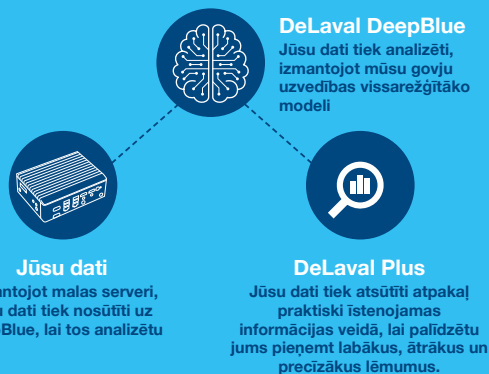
DeLaval DeepBlue
Jūsu dati tiek analizēti, izmantojot mūsu govju uzvedības vissarežģītāko modeli

Jūsu dati
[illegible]antojot malas serveri, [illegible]u dati tiek nosūtīti uz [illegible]Blue, lai tos analizētu

DeLaval Plus
Jūsu dati tiek atsūtīti atpakaļ praktiski īstenojamas informācijas veidā, lai palīdzētu jums pieņemt labākus, ātrākus un precīzākus lēmumus.